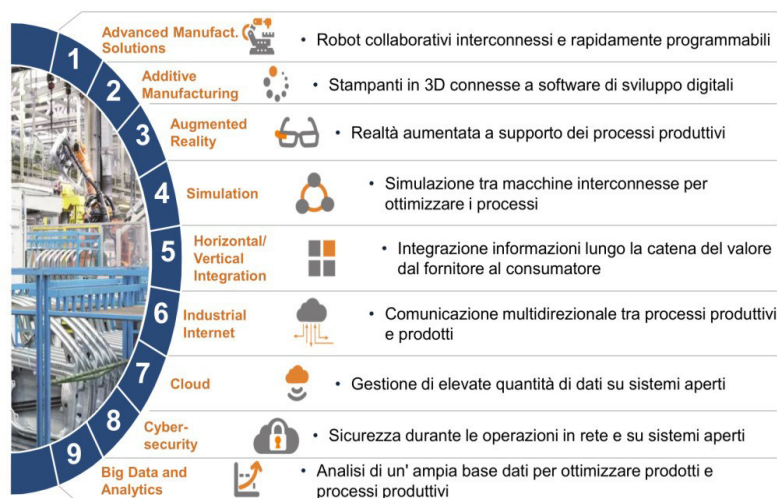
1
Advanced Manufact. Solutions
• Robot collaborativi interconnessi e rapidamente programmabili

2
Additive Manufacturing
• Stampanti in 3D connesse a software di sviluppo digitali

3
Augmented Reality
• Realtà aumentata a supporto dei processi produttivi

4
Simulation
• Simulazione tra macchine interconnesse per ottimizzare i processi

5
Horizontal/ Vertical Integration
• Integrazione informazioni lungo la catena del valore dal fornitore al consumatore

6
Industrial Internet
• Comunicazione multidirezionale tra processi produttivi e prodotti

7
Cloud
• Gestione di elevate quantità di dati su sistemi aperti

8
Cyber-security
• Sicurezza durante le operazioni in rete e su sistemi aperti

9
Big Data and Analytics
• Analisi di un' ampia base dati per ottimizzare prodotti e processi produttivi